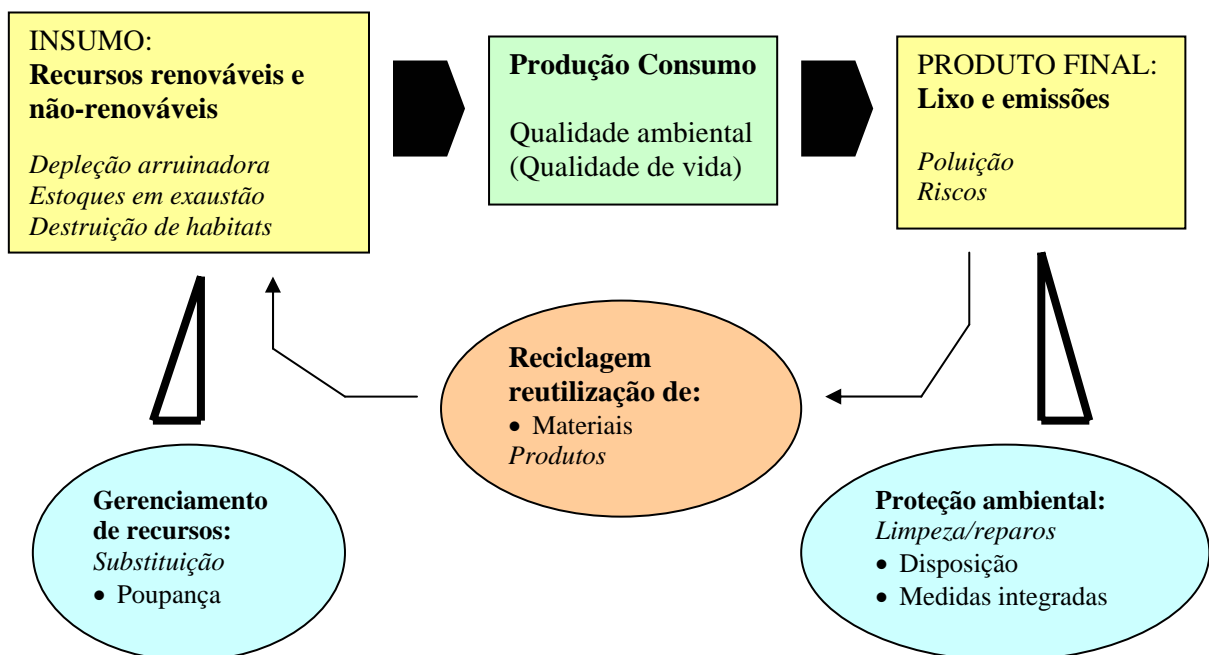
INSUMO:
**Recursos renováveis e não-renováveis**

*Depleção arruinadora*
*Estoques em exaustão*
*Destruição de habitats*

**Produção Consumo**

Qualidade ambiental
(Qualidade de vida)

PRODUTO FINAL:
**Lixo e emissões**

*Poluição*
*Riscos*

**Reciclagem reutilização de:**
• Materiais
*Produtos*

**Gerenciamento de recursos:**
*Substituição*
• Poupança

**Proteção ambiental:**
*Limpeza/reparos*
• Disposição
• Medidas integradas